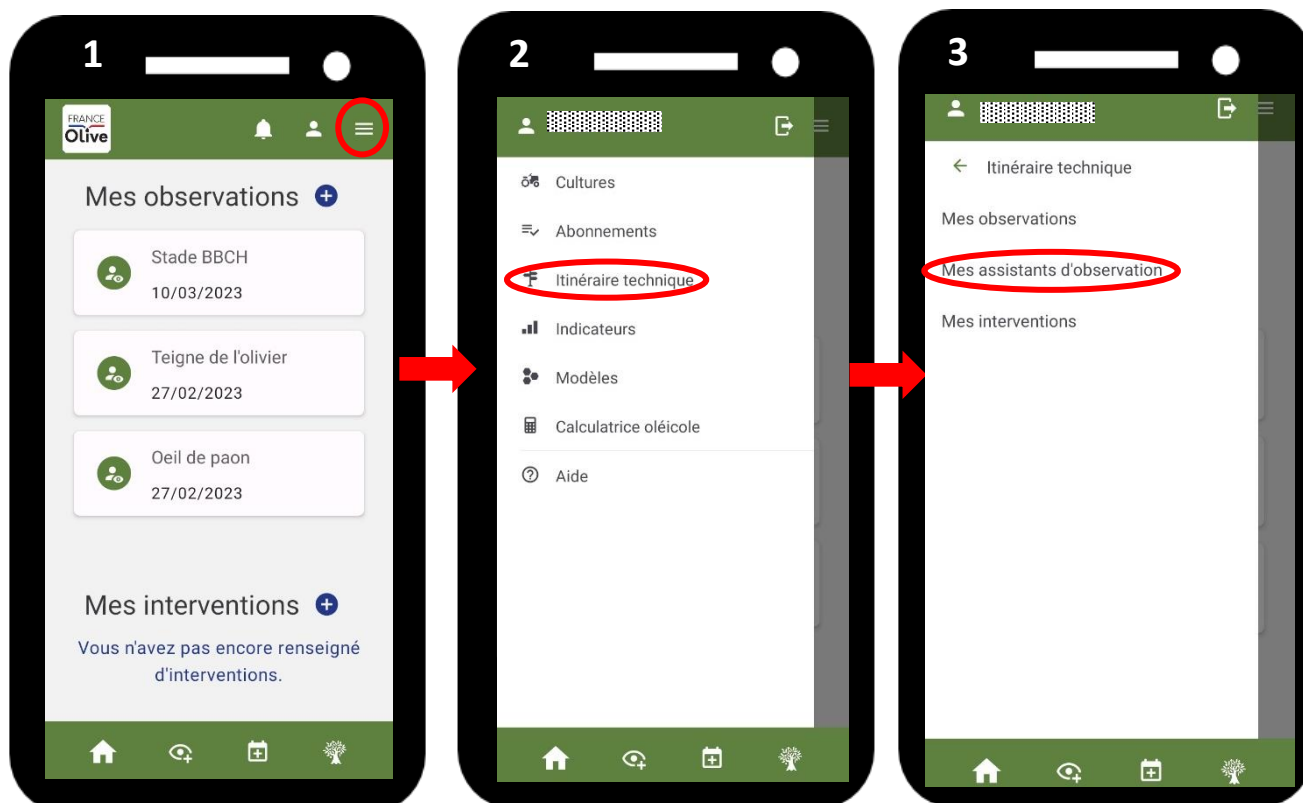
1

FRANCE Olive

Mes observations

Stade BBCH
10/03/2023

Teigne de l'olivier
27/02/2023

Oeil de paon
27/02/2023

Mes interventions

Vous n'avez pas encore renseigné d'interventions.

2

Cultures
Abonnements
Itinéraire technique
Indicateurs
Modèles
Calculatrice oléicole
Aide

3

Itinéraire technique
Mes observations
Mes assistants d'observation
Mes interventions